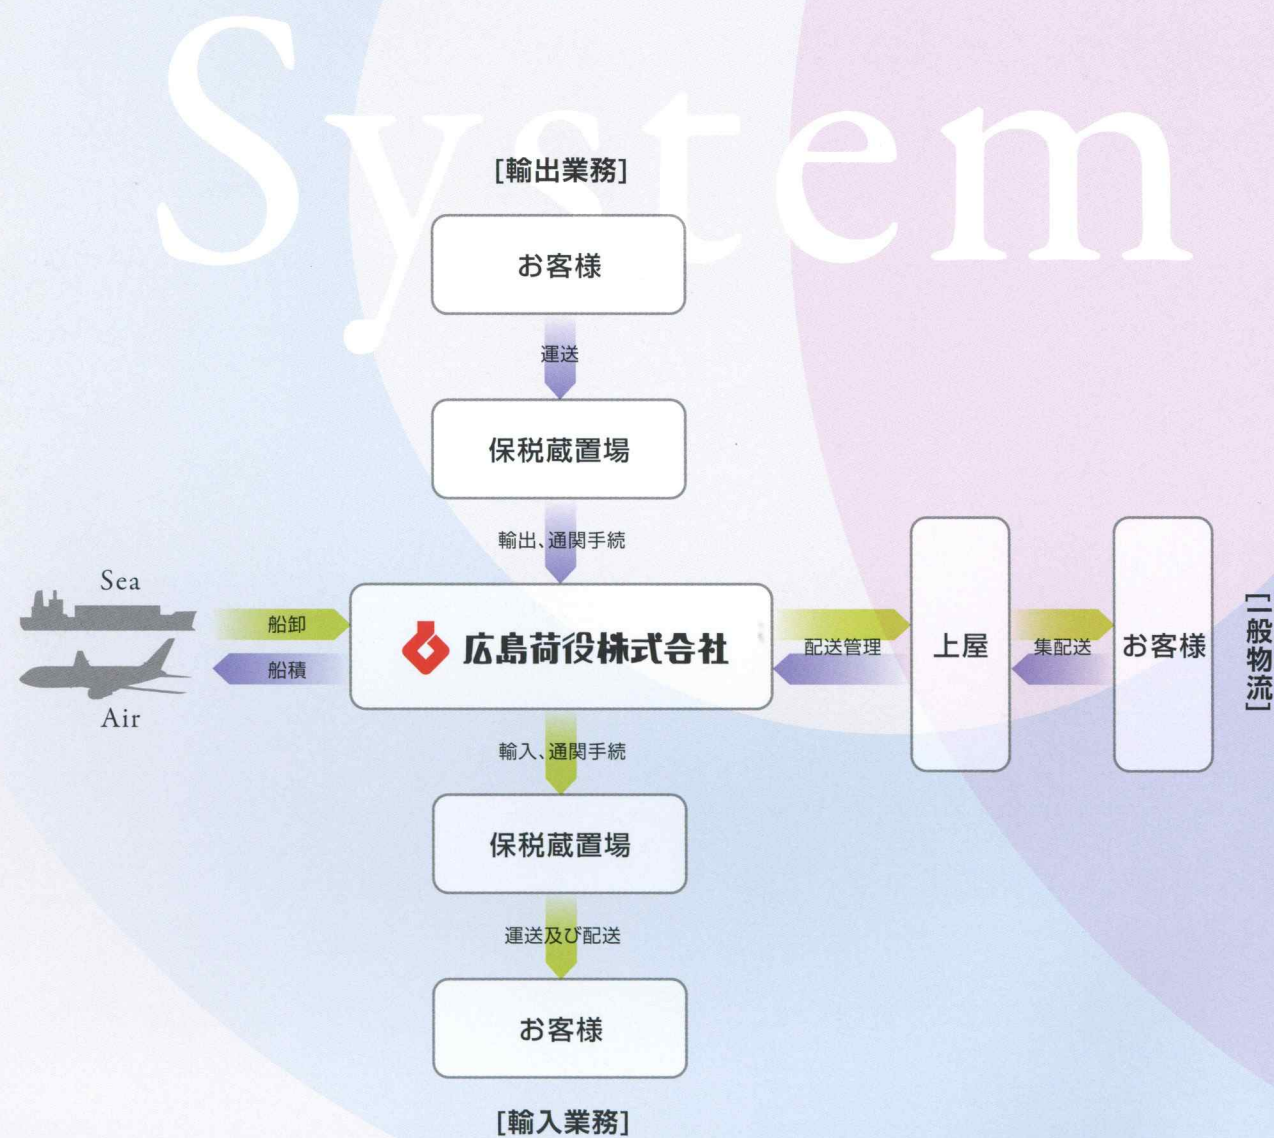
System

[輸出業務]

お客様

運送

保税蔵置場

輸出、通関手続

Sea

船卸

船積

Air

広島荷役株式会社

配送管理

上屋

集配送

お客様

[一般物流]

輸入、通関手続

保税蔵置場

運送及び配送

お客様

[輸入業務]